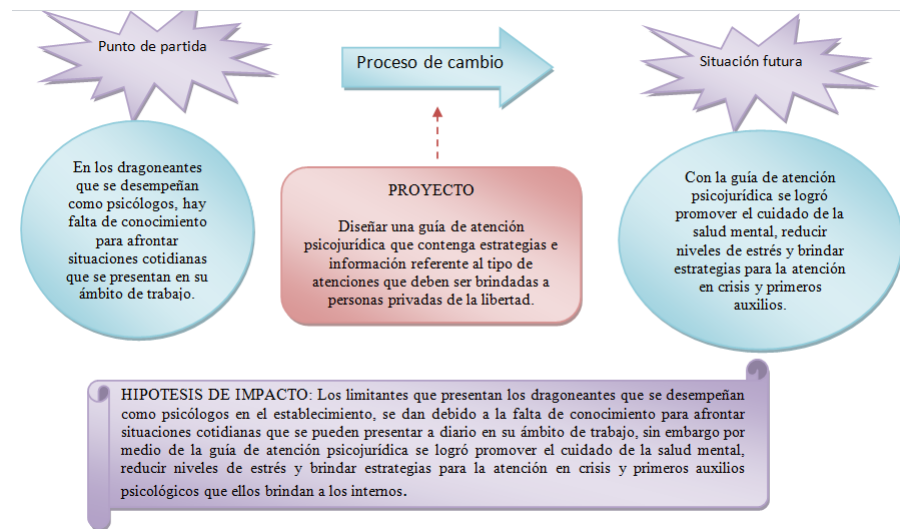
Punto de partida

Proceso de cambio

Situación futura

En los dragoneantes que se desempeñan como psicólogos, hay falta de conocimiento para afrontar situaciones cotidianas que se presentan en su ámbito de trabajo.

PROYECTO

Diseñar una guía de atención psicojurídica que contenga estrategias e información referente al tipo de atenciones que deben ser brindadas a personas privadas de la libertad.

Con la guía de atención psicojurídica se logró promover el cuidado de la salud mental, reducir niveles de estrés y brindar estrategias para la atención en crisis y primeros auxilios.

HIPOTESIS DE IMPACTO: Los limitantes que presentan los dragoneantes que se desempeñan como psicólogos en el establecimiento, se dan debido a la falta de conocimiento para afrontar situaciones cotidianas que se pueden presentar a diario en su ámbito de trabajo, sin embargo por medio de la guía de atención psicojurídica se logró promover el cuidado de la salud mental, reducir niveles de estrés y brindar estrategias para la atención en crisis y primeros auxilios psicológicos que ellos brindan a los internos.